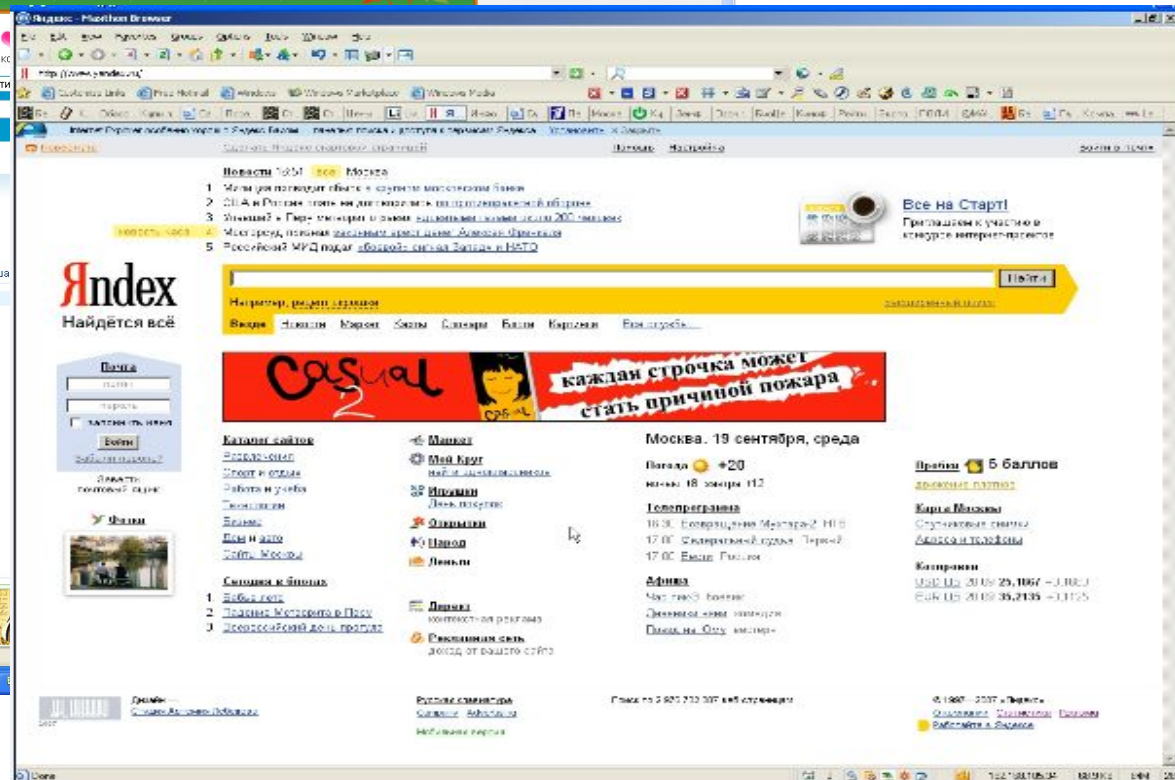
Яндекс - Maxthon Browser

http://www.yandex.ru/

Новости 15:51 все Москва

1 Мэтьюз победит общественность в скандале московского банка
2 США и Россия опять не договорились по противоракетной обороне
3 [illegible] в Перу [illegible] около 200 человек
4 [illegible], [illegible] Алексея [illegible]
5 Российский МИД подал «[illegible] сигнал» Западу и НАТО

Все на Старт!
Приглашаем к участию в конкурсе интернет-проектов

Яndex
Найдётся всё

Найти

Например, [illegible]

Везде Новости Маркет Карты Словари Блоги Картинки Все службы...

Casual 2
каждая строчка может стать причиной пожара

Почта
логин
пароль
запомнить меня
Войти

Фотки

Каталог сайтов
Развлечения
Спорт и отдых
Работа и учеба
Экономика
Бизнес
Дом и авто
Сайты Москвы

Сегодня в блогах
1 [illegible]
2 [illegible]
3 Всероссийский день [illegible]

Маркет
Мой Круг
Игрушки
Открытки
Народ
Деньги

Директ
контекстная реклама
Рекламная сеть
доход от вашего сайта

Москва, 19 сентября, среда
Погода +20
ночью 18, завтра 12
Телепрограмма
Афиша

Пробки 5 баллов
Карта Москвы
Котировки
USD ЦБ 20.09 25,1067
EUR ЦБ 20.09 35,2135

© 1997—2007 «Яндекс»

Done